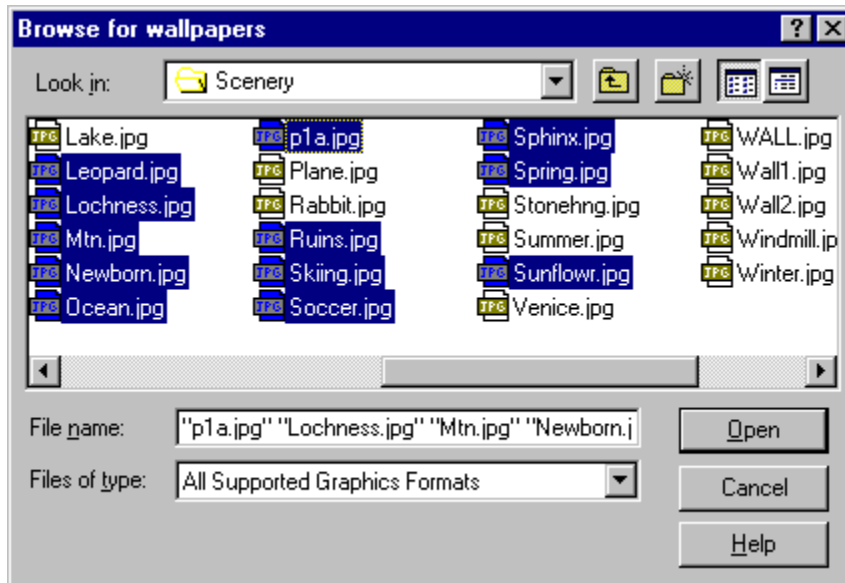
Browse for wallpapers

?

Look in: Scenery

Lake.jpg
Leopard.jpg
Lochness.jpg
Mtn.jpg
Newborn.jpg
Ocean.jpg

p1a.jpg
Plane.jpg
Rabbit.jpg
Ruins.jpg
Skiing.jpg
Soccer.jpg

Sphinx.jpg
Spring.jpg
Stonehng.jpg
Summer.jpg
Sunflowr.jpg
Venice.jpg

WALL.jpg
Wall1.jpg
Wall2.jpg
Windmill.jp
Winter.jpg

File name: "p1a.jpg" "Lochness.jpg" "Mtn.jpg" "Newborn.j

Files of type: All Supported Graphics Formats

Open

Cancel

Help